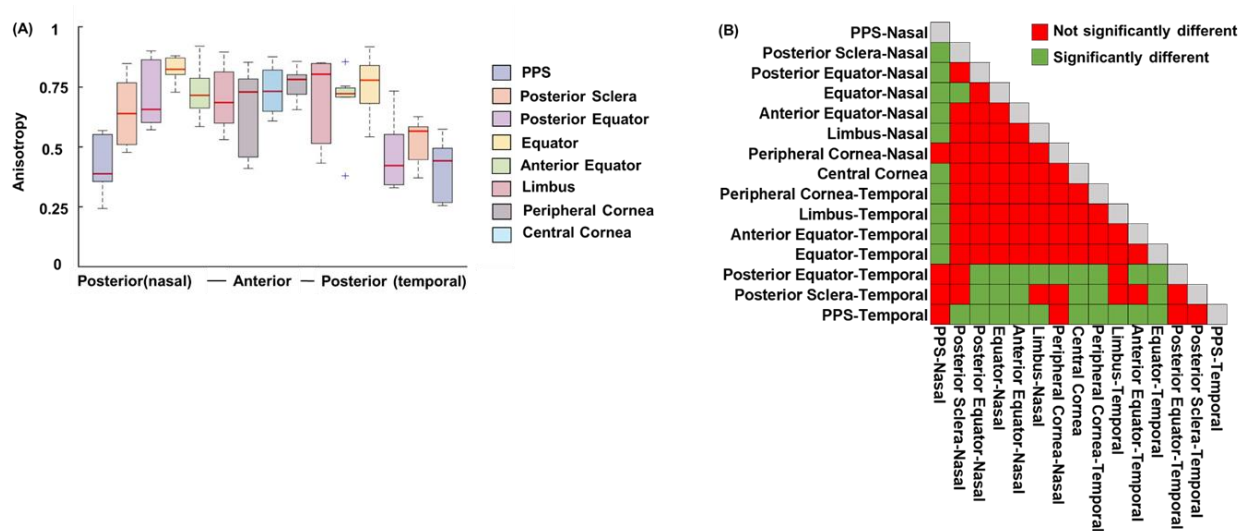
(A)

1
0.75
0.5
0.25
0

Anisotropy

Posterior(nasal) — Anterior — Posterior (temporal)

PPS
Posterior Sclera
Posterior Equator
Equator
Anterior Equator
Limbus
Peripheral Cornea
Central Cornea

(B)

Not significantly different
Significantly different

PPS-Nasal
Posterior Sclera-Nasal
Posterior Equator-Nasal
Equator-Nasal
Anterior Equator-Nasal
Limbus-Nasal
Peripheral Cornea-Nasal
Central Cornea
Peripheral Cornea-Temporal
Limbus-Temporal
Anterior Equator-Temporal
Equator-Temporal
Posterior Equator-Temporal
Posterior Sclera-Temporal
PPS-Temporal

PPS-Nasal
Posterior Sclera-Nasal
Posterior Equator-Nasal
Equator-Nasal
Anterior Equator-Nasal
Limbus-Nasal
Peripheral Cornea-Nasal
Central Cornea
Peripheral Cornea-Temporal
Limbus-Temporal
Anterior Equator-Temporal
Equator-Temporal
Posterior Equator-Temporal
Posterior Sclera-Temporal
PPS-Temporal